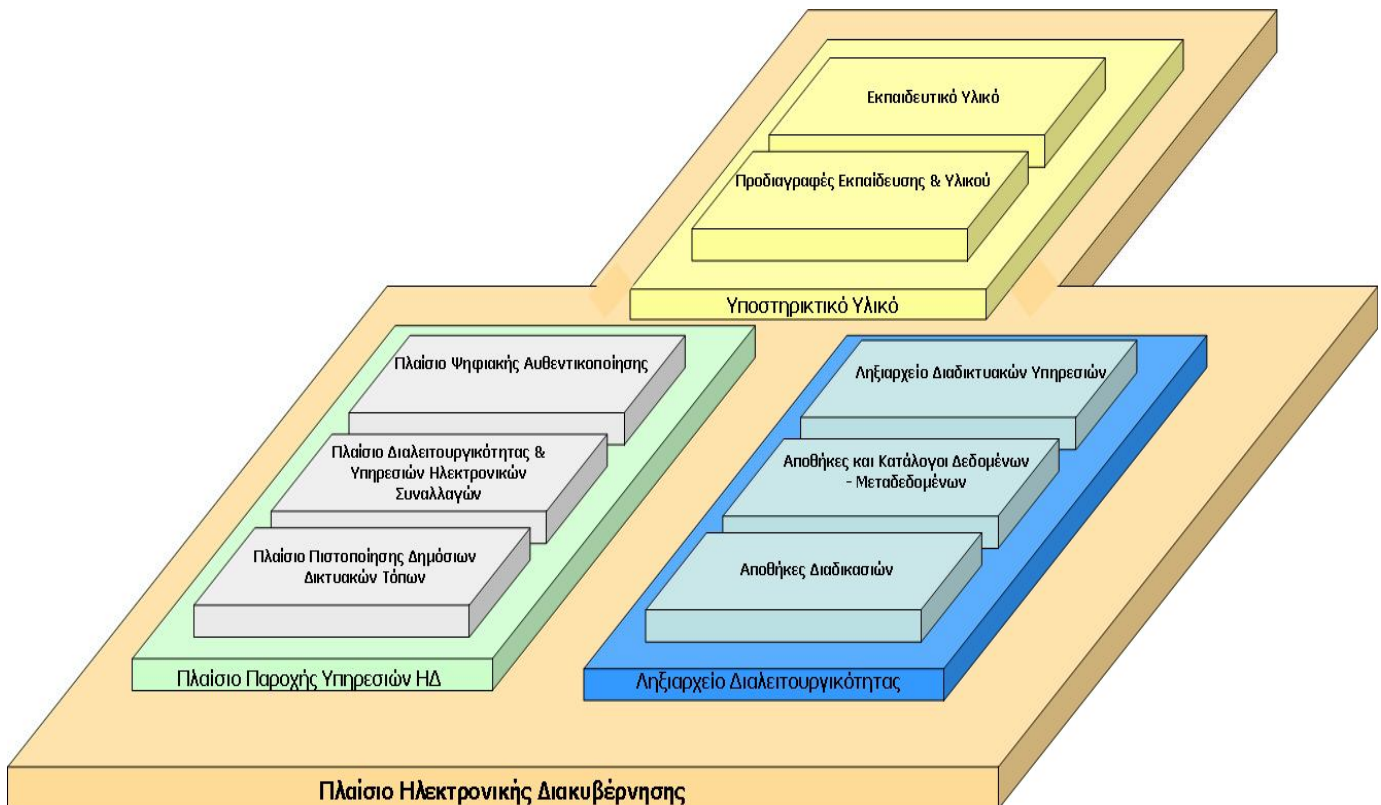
Εκπαιδευτικό Υλικό

Προδιαγραφές Εκπαίδευσης & Υλικού

Υποστηρικτικό Υλικό

Πλαίσιο Ψηφιακής Αυθεντικοποίησης

Πλαίσιο Διαλειτουργικότητας & Υπηρεσιών Ηλεκτρονικών Συναλλαγών

Πλαίσιο Πιστοποίησης Δημόσιων Δικτυακών Τόπων

Πλαίσιο Παροχής Υπηρεσιών ΗΔ

Ληξιαρχείο Διαδικτυακών Υπηρεσιών

Αποθήκες και Κατάλογοι Δεδομένων - Μεταδεδομένων

Αποθήκες Διαδικασιών

Ληξιαρχείο Διαλειτουργικότητας

Πλαίσιο Ηλεκτρονικής Διακυβέρνησης